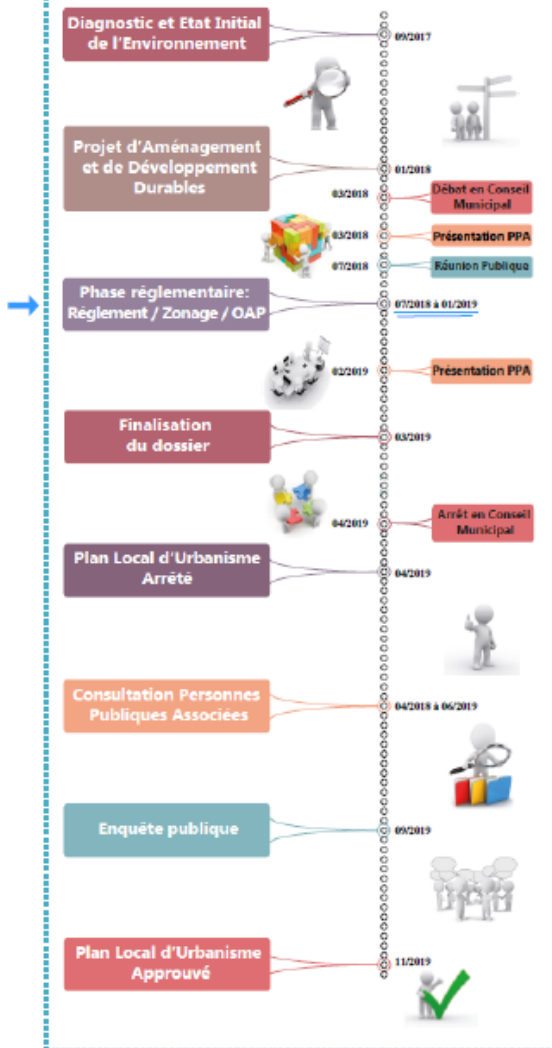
Diagnostic et Etat Initial de l'Environnement

09/2017

Projet d'Aménagement et de Développement Durables

01/2018

03/2018

Débat en Conseil Municipal

03/2018

Présentation PPA

07/2018

Réunion Publique

Phase réglementaire: Règlement / Zonage / OAP

07/2018 à 01/2019

02/2019

Présentation PPA

Finalisation du dossier

03/2019

04/2019

Arrêt en Conseil Municipal

Plan Local d'Urbanisme Arrêté

04/2019

Consultation Personnes Publiques Associées

04/2018 à 06/2019

Enquête publique

09/2019

Plan Local d'Urbanisme Approuvé

11/2019